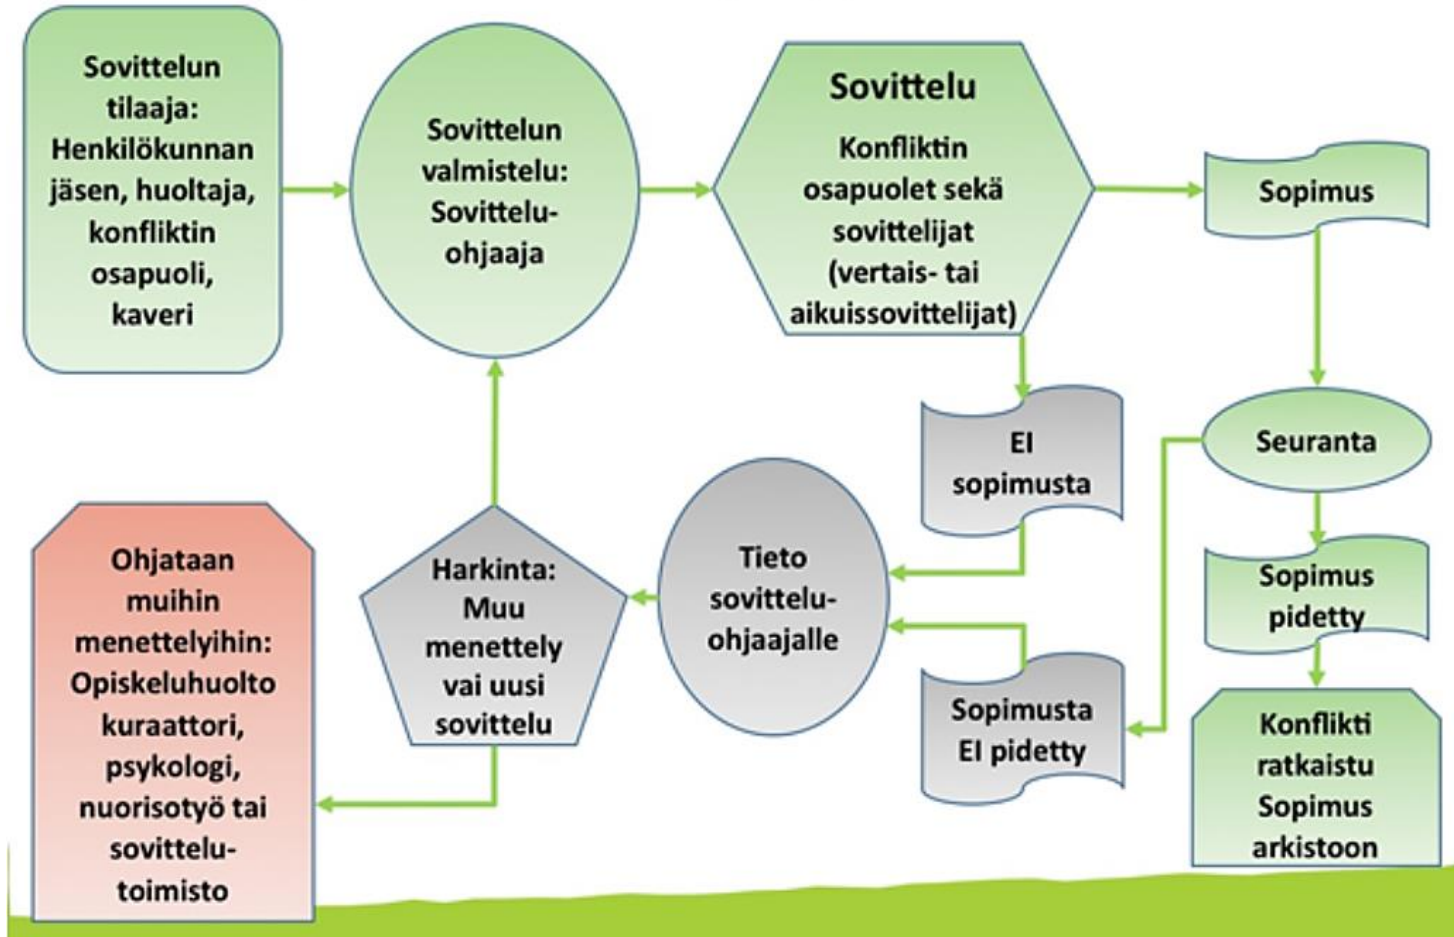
Sovittelun tilaaja: Henkilökunnan jäsen, huoltaja, konfliktin osapuoli, kaveri

Sovittelun valmistelu: Sovittelu-ohjaaja

Sovittelu

Konfliktin osapuolet sekä sovittelijat (vertais- tai aikuissovittelijat)

Sopimus

EI sopimusta

Seuranta

Tieto sovittelu-ohjaajalle

Harkinta: Muu menettely vai uusi sovittelu

Ohjataan muihin menettelyihin: Opiskeluhuolto kuraattori, psykologi, nuorisotyö tai sovittelu-toimisto

Sopimus pidetty

Sopimusta EI pidetty

Konflikti ratkaistu Sopimus arkistoon